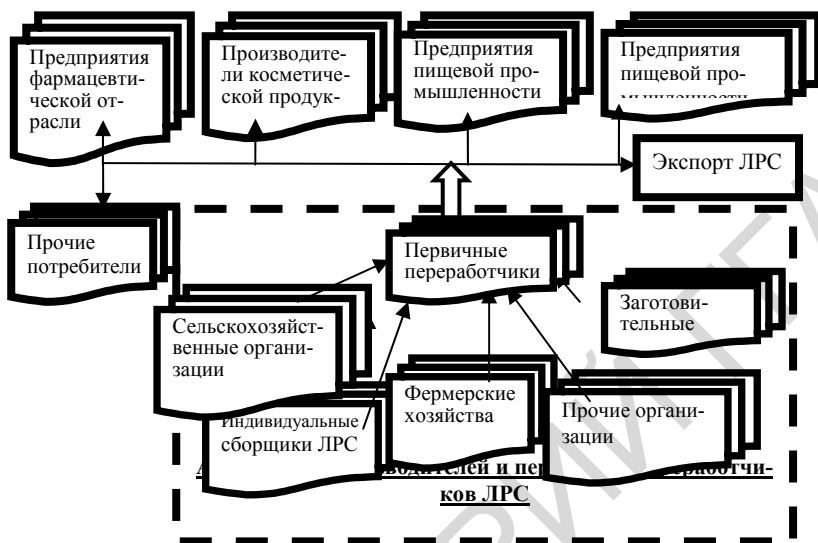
Предприятия фармацевтической отрасли

Производители косметической продук-

Предприятия пищевой промышленности

Предприятия пищевой про-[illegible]

Экспорт ЛРС

Прочие потребители

Первичные переработчики

Заготовительные

Сельскохозяйственные организации

Фермерские хозяйства

Индивидуальные сборщики ЛРС

Прочие организации

А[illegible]водителей и пер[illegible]переработчиков ЛРС